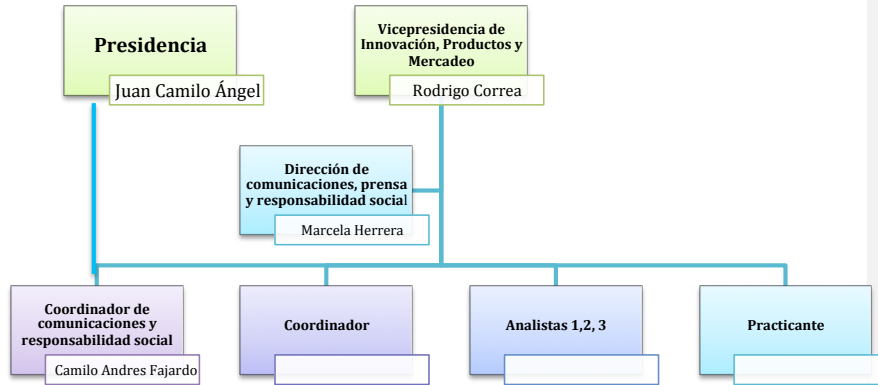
Presidencia

Juan Camilo Ángel

Vicepresidencia de Innovación, Productos y Mercadeo

Rodrigo Correa

Dirección de comunicaciones, prensa y responsabilidad social

Marcela Herrera

Coordinador de comunicaciones y responsabilidad social

Camilo Andres Fajardo

Coordinador

Analistas 1,2, 3

Practicante